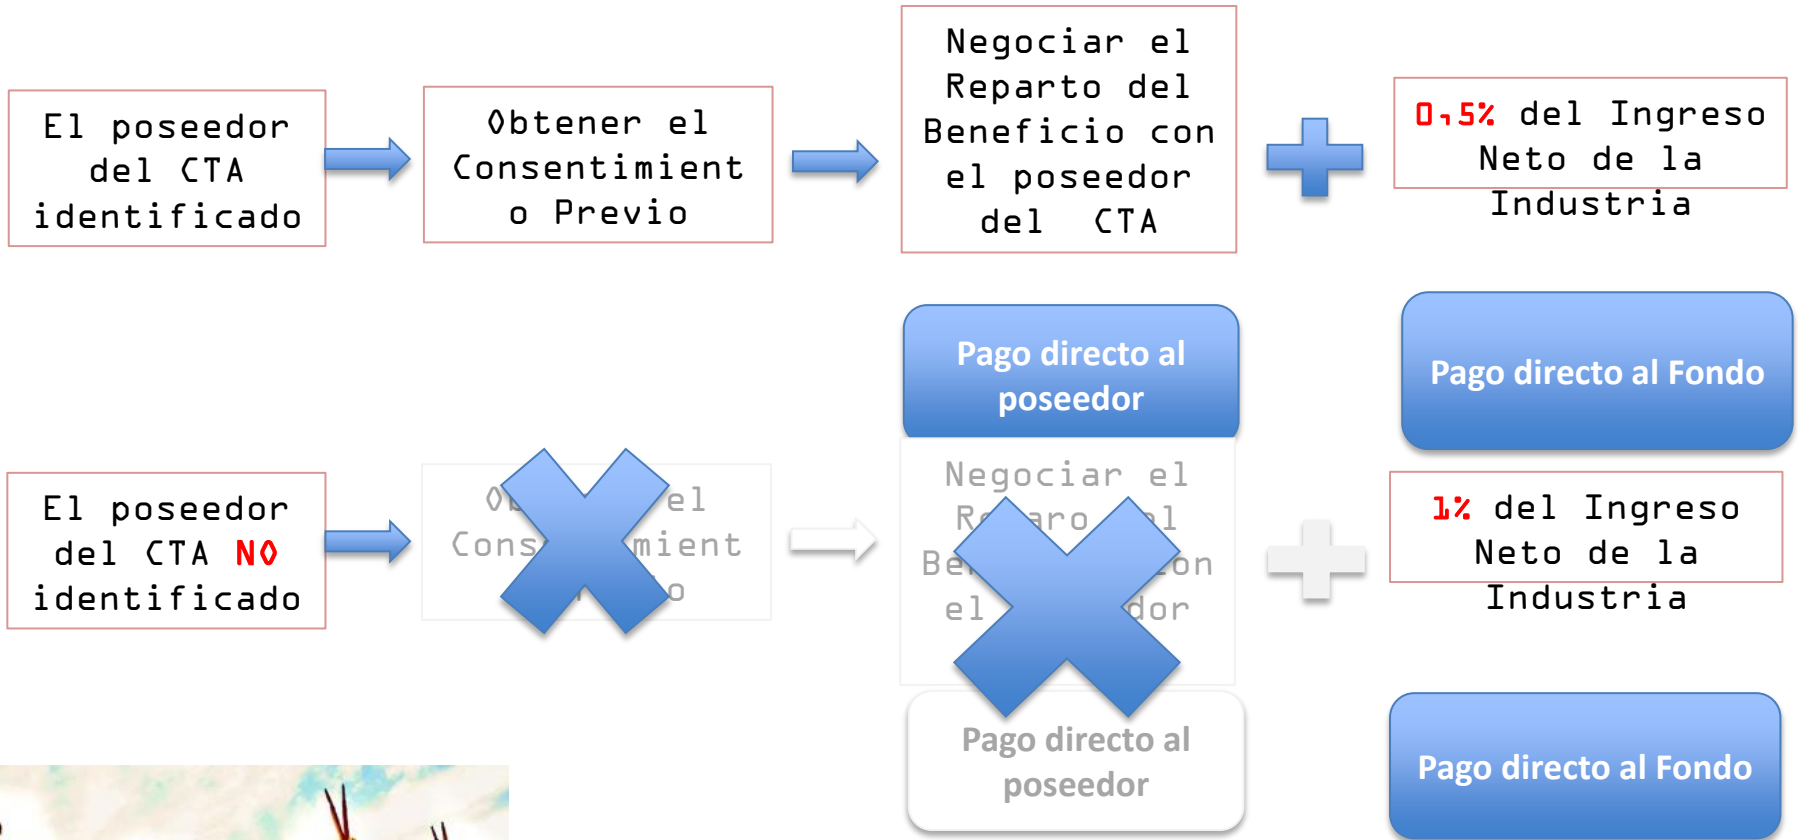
El poseedor del CTA identificado

Obtener el Consentimiento Previo

Negociar el Reparto del Beneficio con el poseedor del CTA

0,5% del Ingreso Neto de la Industria

Pago directo al poseedor

Pago directo al Fondo

El poseedor del CTA NO identificado

Ob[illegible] el Cons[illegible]miento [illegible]o

Negociar el R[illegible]aro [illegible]l Be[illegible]con el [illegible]dor

1% del Ingreso Neto de la Industria

Pago directo al poseedor

Pago directo al Fondo